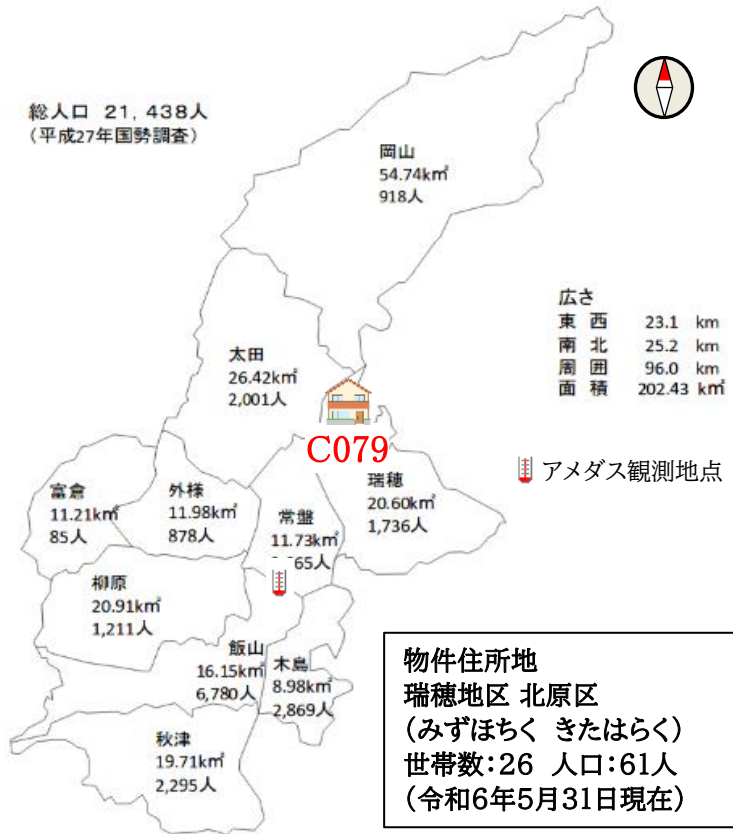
総人口 21，438人
（平成27年国勢調査）

岡山
54.74k㎡
918人

広さ

| | |
|---|---|
| 東 西 | 23.1 km |
| 南 北 | 25.2 km |
| 周 囲 | 96.0 km |
| 面 積 | 202.43 k㎡ |

太田
26.42k㎡
2,001人

C079

アメダス観測地点

瑞穂
20.60k㎡
1,736人

富倉
11.21k㎡
85人

外様
11.98k㎡
878人

常盤
11.73k㎡
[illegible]65人

柳原
20.91k㎡
1,211人

飯山
16.15k㎡
6,780人

木島
8.98k㎡
2,869人

秋津
19.71k㎡
2,295人

物件住所地
瑞穂地区 北原区
（みずほちく きたはらく）
世帯数：26 人口：61人
（令和6年5月31日現在）